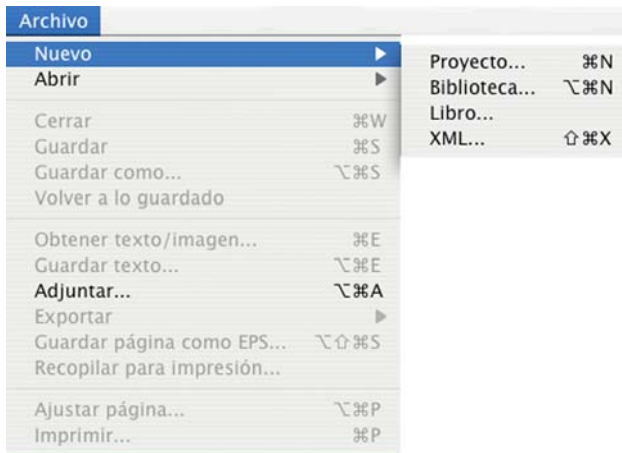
Archivo

Nuevo
Abrir

Cerrar ⌘W
Guardar ⌘S
Guardar como... ⌥⌘S
Volver a lo guardado

Obtener texto/imagen... ⌘E
Guardar texto... ⌥⌘E
Adjuntar... ⌥⌘A
Exportar
Guardar página como EPS... ⌥⇧⌘S
Recopilar para impresión...

Ajustar página... ⌥⌘P
Imprimir... ⌘P

Proyecto... ⌘N
Biblioteca... ⌥⌘N
Libro...
XML... ⇧⌘X